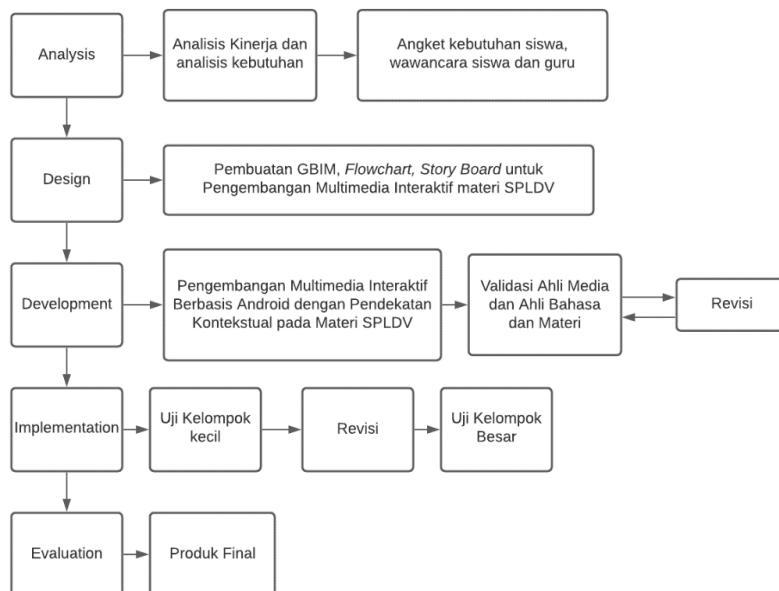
Analysis

Analisis Kinerja dan analisis kebutuhan

Angket kebutuhan siswa, wawancara siswa dan guru

Design

Pembuatan GBIM, *Flowchart, Story Board* untuk Pengembangan Multimedia Interaktif materi SPLDV

Development

Pengembangan Multimedia Interaktif Berbasis Android dengan Pendekatan Kontekstual pada Materi SPLDV

Validasi Ahli Media dan Ahli Bahasa dan Materi

Revisi

Implementation

Uji Kelompok kecil

Revisi

Uji Kelompok Besar

Evaluation

Produk Final